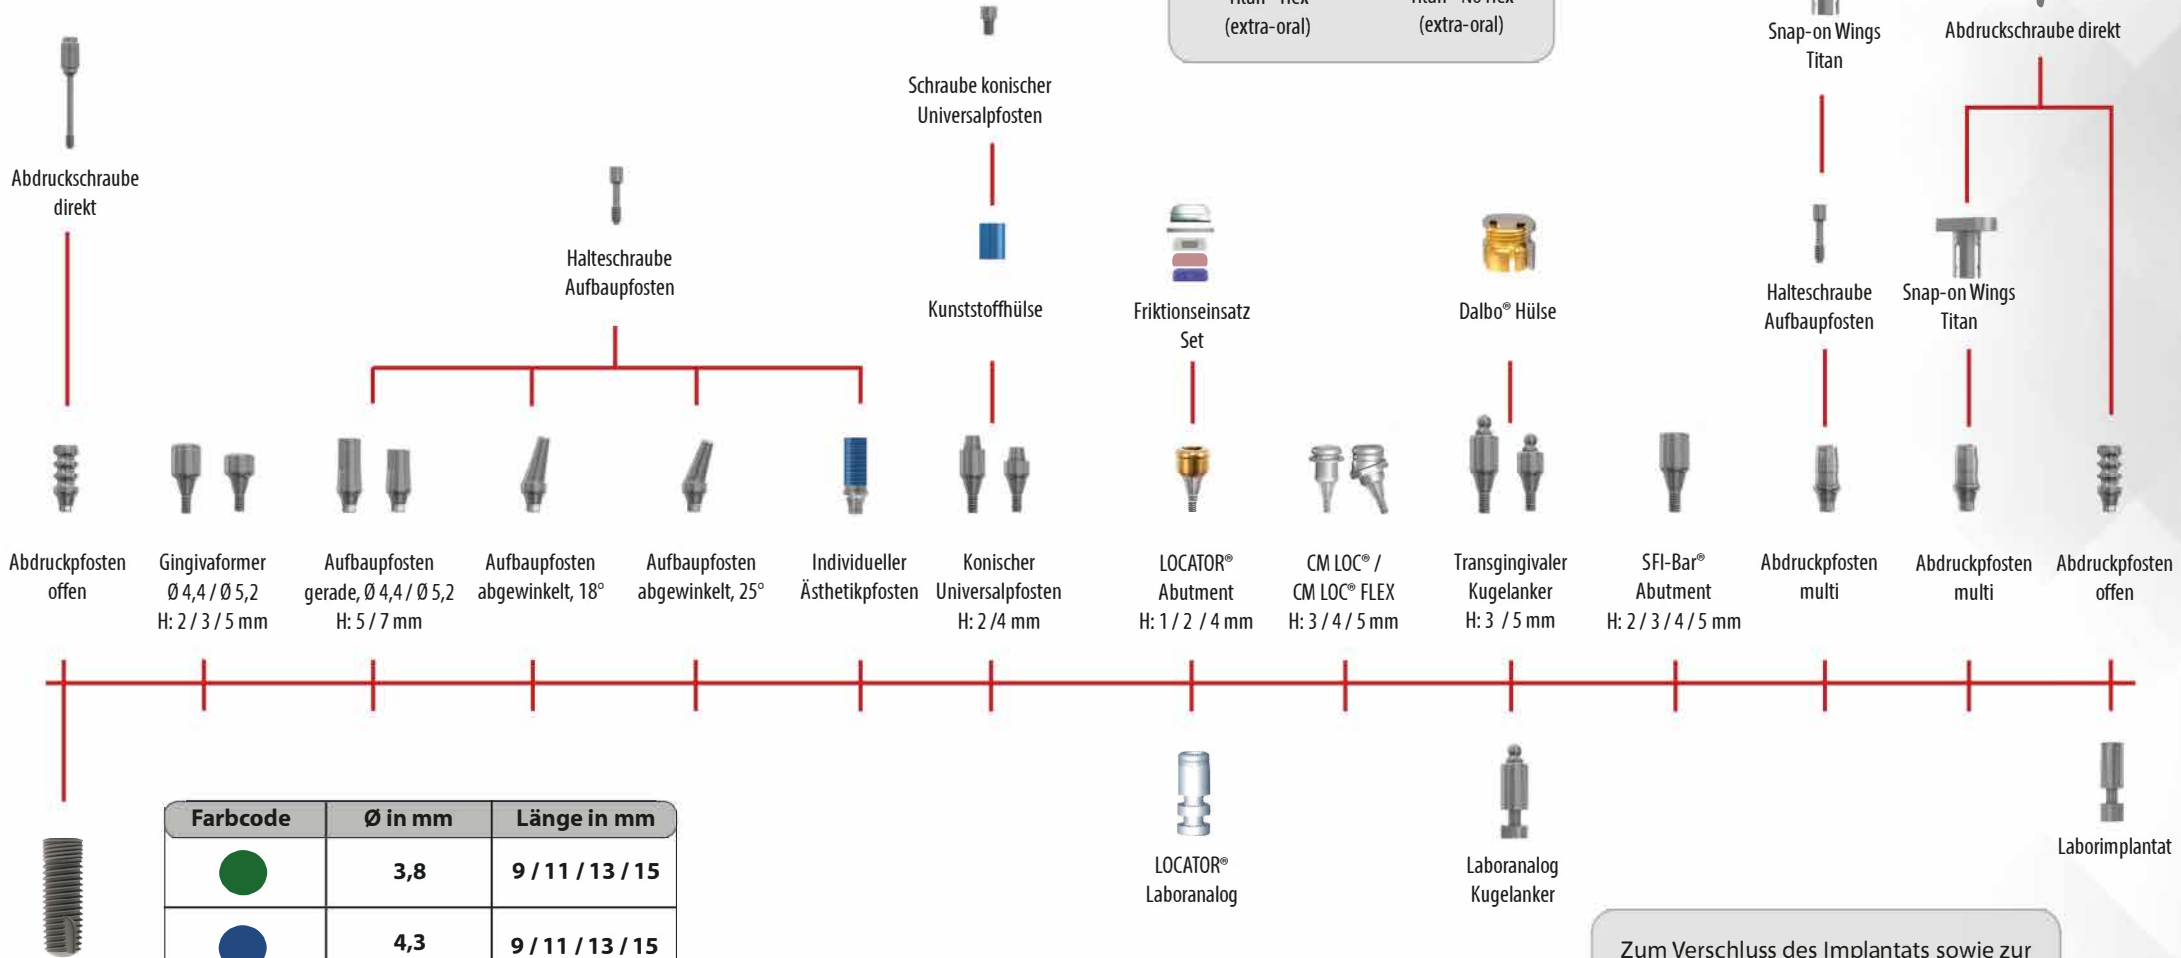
(extra-oral)

(extra-oral)

Snap-on Wings Titan

Abdruckschraube direkt

Abdruckschraube direkt

Halteschraube Aufbaupfosten

Schraube konischer Universalpfosten

Kunststoffhülse

Friktionseinsatz Set

Dalbo® Hülse

Halteschraube Aufbaupfosten

Snap-on Wings Titan

Abdruckpfosten offen

Gingivaformer Ø 4,4 / Ø 5,2 H: 2 / 3 / 5 mm

Aufbaupfosten gerade, Ø 4,4 / Ø 5,2 H: 5 / 7 mm

Aufbaupfosten abgewinkelt, 18°

Aufbaupfosten abgewinkelt, 25°

Individueller Ästhetikpfosten

Konischer Universalpfosten H: 2 /4 mm

LOCATOR® Abutment H: 1 / 2 / 4 mm

CM LOC® / CM LOC® FLEX H: 3 / 4 / 5 mm

Transgingivaler Kugelanker H: 3 / 5 mm

SFI-Bar® Abutment H: 2 / 3 / 4 / 5 mm

Abdruckpfosten multi

Abdruckpfosten multi

Abdruckpfosten offen

| Farbcode | Ø in mm | Länge in mm |
|---|---|---|
| | 3,8 | 9 / 11 / 13 / 15 |
| | 4,3 | 9 / 11 / 13 / 15 |

LOCATOR® Laboranalog

Laboranalog Kugelanker

Laborimplantat

Zum Verschluss des Implantats sowie zur